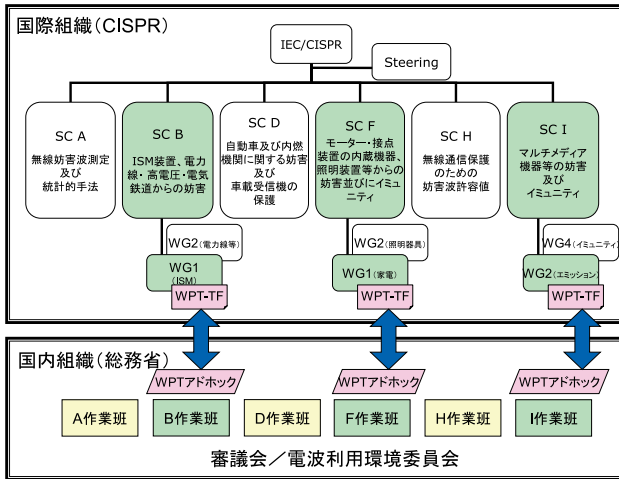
国際組織(CISPR)

IEC/CISPR

Steering

SC A
無線妨害波測定及び統計的手法

SC B
ISM装置、電力線・高電圧・電気鉄道からの妨害

SC D
自動車及び内燃機関に関する妨害及び車載受信機の保護

SC F
モーター・接点装置の内蔵機器、照明装置等からの妨害並びにイミュニティ

SC H
無線通信保護のための妨害波許容値

SC I
マルチメディア機器等の妨害及びイミュニティ

WG2(電力線等)
WG1(ISM)
WPT-TF

WG2(照明器具)
WG1(家電)
WPT-TF

WG4(イミュニティ)
WG2(エミッション)
WPT-TF

国内組織(総務省)

WPTアドホック
WPTアドホック
WPTアドホック

A作業班
B作業班
D作業班
F作業班
H作業班
I作業班

審議会/電波利用環境委員会